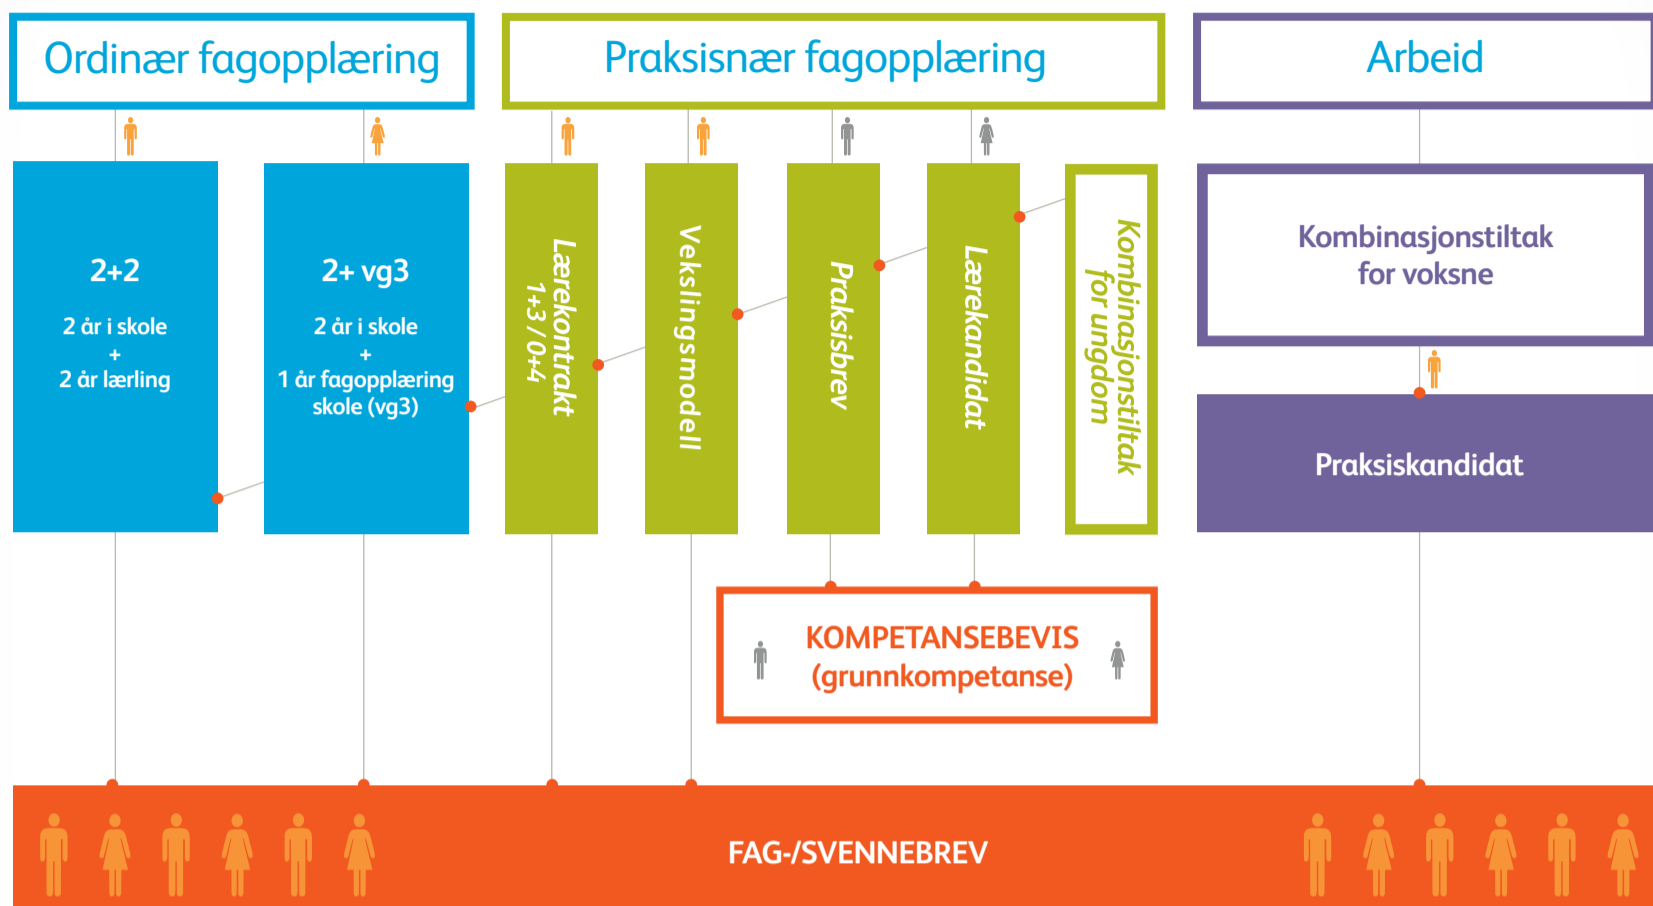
Ordinær fagopplæring

Praksisnær fagopplæring

Arbeid

2+2

2 år i skole
+
2 år lærling

2+ vg3

2 år i skole
+
1 år fagopplæring skole (vg3)

Lærekontrakt
1+3 / 0+4

Vekslingsmodell

Praksisbrev

Lærekandidat

Kombinasjonstiltak for ungdom

Kombinasjonstiltak for voksne

Praksiskandidat

KOMPETANSEBEVIS
(grunnkompetanse)

FAG-/SVENNEBREV